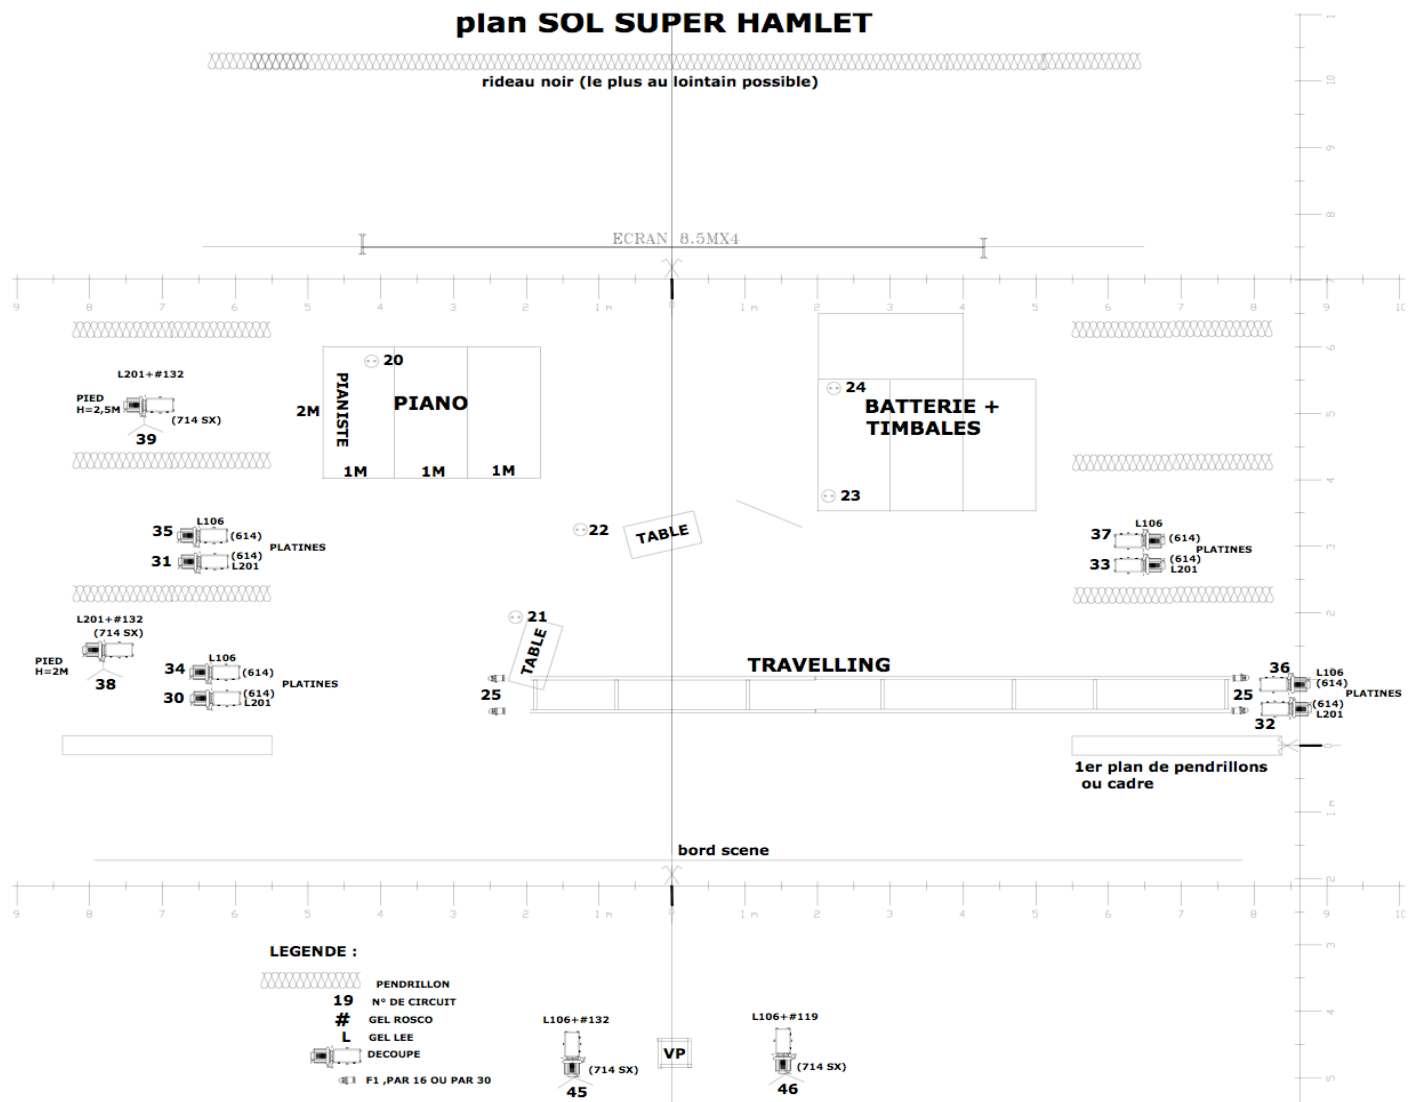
plan SOL SUPER HAMLET

rideau noir (le plus au lointain possible)

ECRAN 8.5MX4

9 8 7 6 5 4 3 2 1 m 0 1 m 2 3 4 5 6 7 8 9 10

20
PIANISTE
2M
PIANO
1M 1M 1M

24
BATTERIE + TIMBALES
23

L201+#132
PIED H=2,5M
(714 SX)
39

35 L106 (614)
31 (614) L201
PLATINES

22
TABLE

37 L106 (614)
33 (614) L201
PLATINES

L201+#132
(714 SX)
PIED H=2M
38

34 L106 (614)
30 (614) L201
PLATINES

21
TABLE

TRAVELLING
25
25

36 L106 (614)
PLATINES
(614) L201
32

1er plan de pendrillons ou cadre

bord scene

9 8 7 6 5 4 3 2 1 m 0 1 m 2 3 4 5 6 7 8 9 10

LEGENDE :
PENDRILLON
19 N° DE CIRCUIT
# GEL ROSCO
L GEL LEE
DECOUPE
F1 ,PAR 16 OU PAR 30

L106+#132
(714 SX)
45

VP

L106+#119
(714 SX)
46